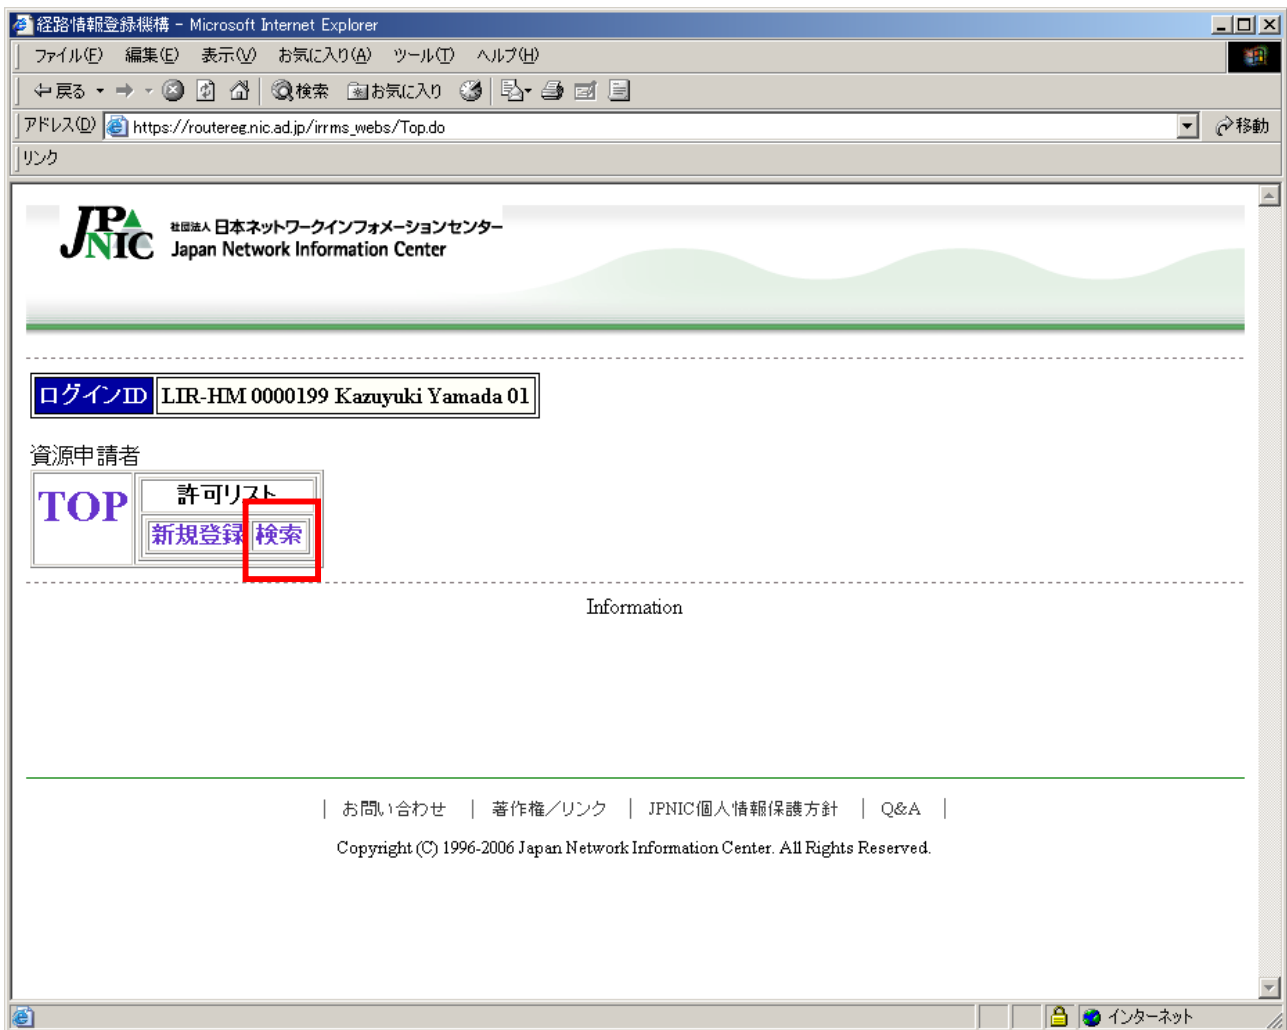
経路情報登録機構 - Microsoft Internet Explorer

ファイル(F) 編集(E) 表示(V) お気に入り(A) ツール(T) ヘルプ(H)

戻る 検索 お気に入り

アドレス(D) https://routereg.nic.ad.jp/irrms_webs/Top.do 移動

リンク

JPNIC 社団法人 日本ネットワークインフォメーションセンター Japan Network Information Center

| ログインID | LIR-HM 0000199 Kazuyuki Yamada 01 |
|---|---|

資源申請者

TOP

許可リスト
新規登録 検索

Information

| お問い合わせ | 著作権／リンク | JPNIC個人情報保護方針 | Q&A |

Copyright (C) 1996-2006 Japan Network Information Center. All Rights Reserved.

インターネット